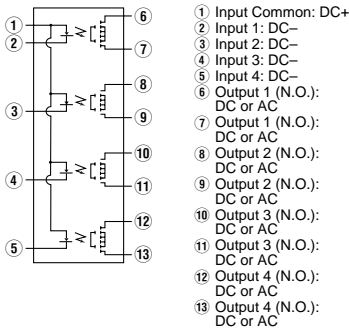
①
②
③
④
⑤
⑥
⑦
⑧
⑨
⑩
⑪
⑫
⑬

① Input Common: DC+
② Input 1: DC–
③ Input 2: DC–
④ Input 3: DC–
⑤ Input 4: DC–
⑥ Output 1 (N.O.): DC or AC
⑦ Output 1 (N.O.): DC or AC
⑧ Output 2 (N.O.): DC or AC
⑨ Output 2 (N.O.): DC or AC
⑩ Output 3 (N.O.): DC or AC
⑪ Output 3 (N.O.): DC or AC
⑫ Output 4 (N.O.): DC or AC
⑬ Output 4 (N.O.): DC or AC